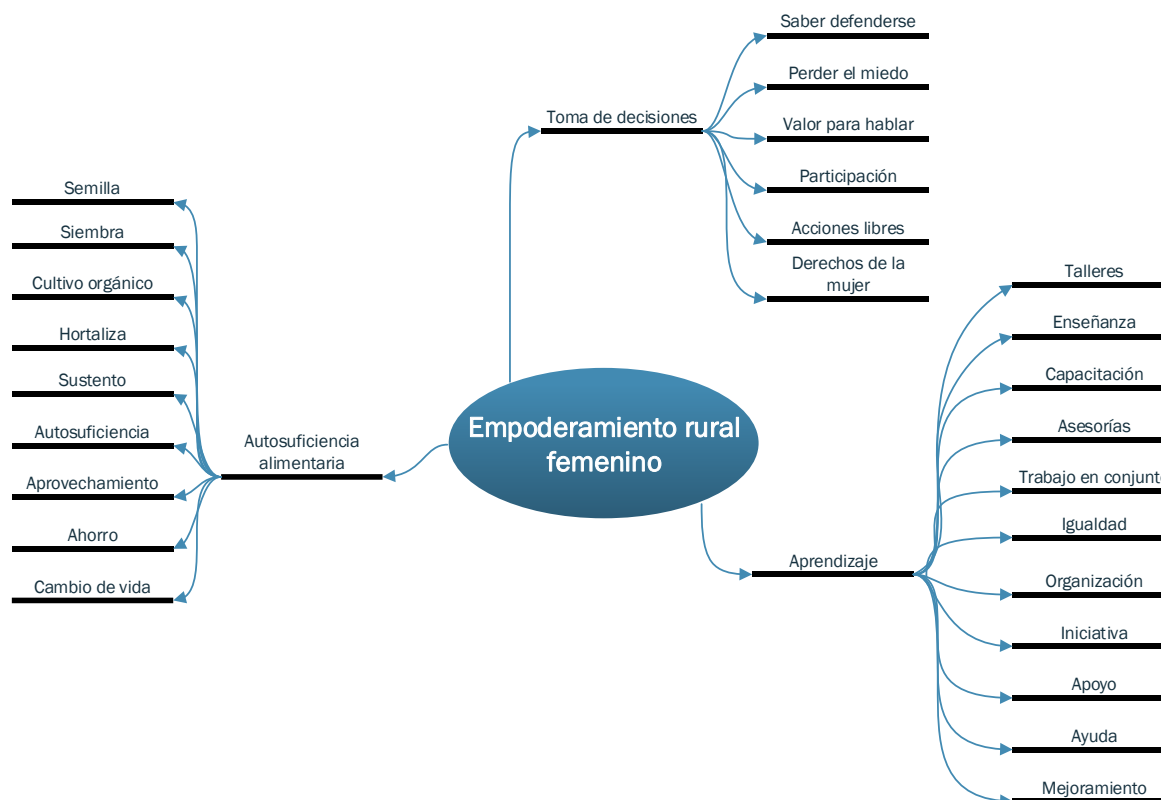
Empoderamiento rural femenino

Toma de decisiones
Saber defenderse
Perder el miedo
Valor para hablar
Participación
Acciones libres
Derechos de la mujer

Autosuficiencia alimentaria
Semilla
Siembra
Cultivo orgánico
Hortaliza
Sustento
Autosuficiencia
Aprovechamiento
Ahorro
Cambio de vida

Aprendizaje
Talleres
Enseñanza
Capacitación
Asesorías
Trabajo en conjunt
Igualdad
Organización
Iniciativa
Apoyo
Ayuda
Mejoramiento